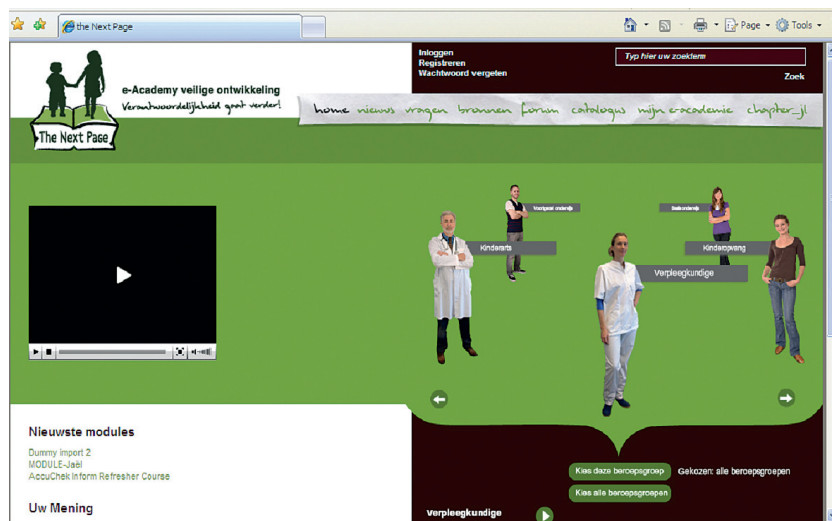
the Next Page

Page ▾ Tools ▾

The Next Page

e-Academy veilige ontwikkeling

Verantwoordelijkheid gaat verder!

Inloggen
Registreren
Wachtwoord vergeten

Typ hier uw zoekterm

Zoek

home nieuws vragen bronnen forum catalogus mijn e-academie chapter_jl

Voortgezet onderwijs

Basisonderwijs

Kinderarts

Kinderopvang

Verpleegkundige

Nieuwste modules

Dummy import 2
MODULE-Jaël
AccuChek Inform Refresher Course

Uw Mening

Kies deze beroepsgroep

Gekozen: alle beroepsgroepen

Kies alle beroepsgroepen

Verpleegkundige